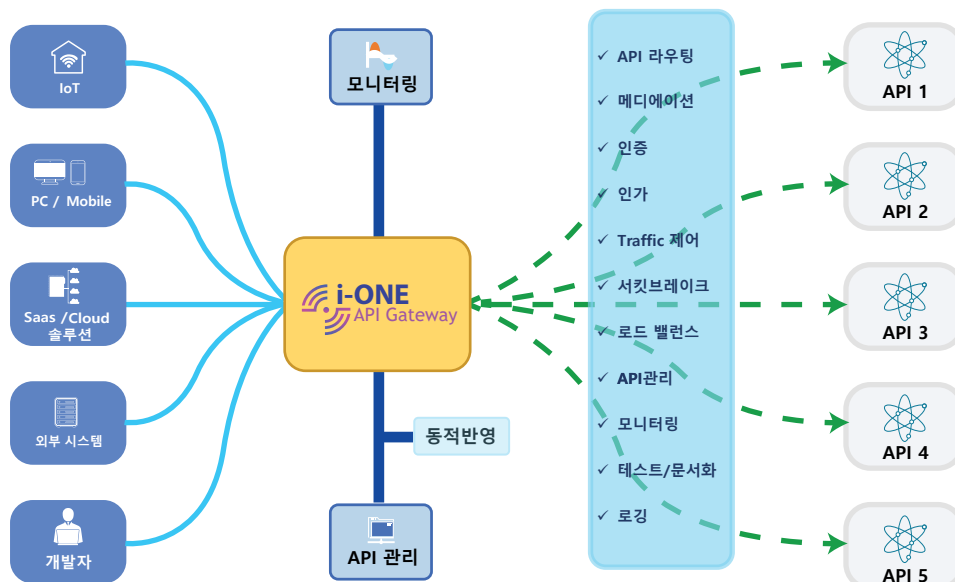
IoT

PC / Mobile

Saas /Cloud 솔루션

외부 시스템

개발자

모니터링

i-ONE
API Gateway

동적반영

API 관리

✓ API 라우팅
✓ 메디에이션
✓ 인증
✓ 인가
✓ Traffic 제어
✓ 서킷브레이크
✓ 로드 밸런스
✓ API관리
✓ 모니터링
✓ 테스트/문서화
✓ 로깅

API 1

API 2

API 3

API 4

API 5